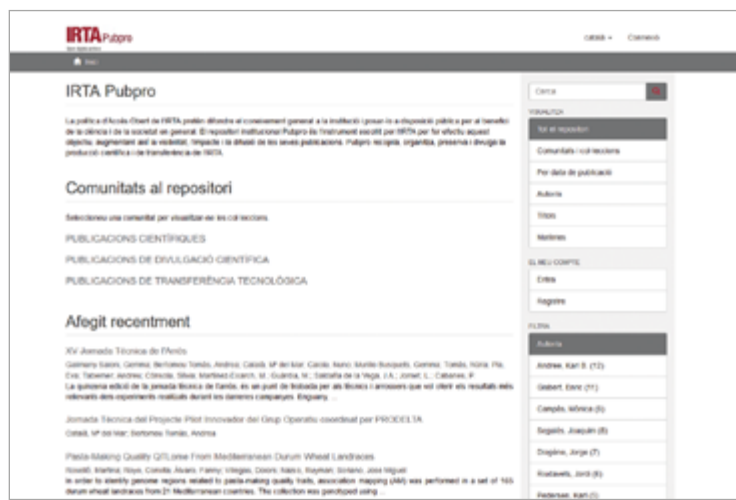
IRTA Pubpro

català ▾ Connexió

Inici

IRTA Pubpro

La política d'Accés Obert de l'IRTA pretén difondre el coneixement generat a la institució i posar-lo a disposició pública per al benefici de la ciència i de la societat en general. El repositori institucional Pubpro és l'instrument escollit per l'IRTA per fer efectiu aquest objectiu, augmentant així la visibilitat, l'impacte i la difusió de les seves publicacions. Pubpro recopila, organitza, preserva i divulga la producció científica i de transferència de l'IRTA.

Comunitats al repositori

Seleccioneu una comunitat per visualitzar-ne les col·leccions.

PUBLICACIONS CIENTÍFIQUES

PUBLICACIONS DE DIVULGACIÓ CIENTÍFICA

PUBLICACIONS DE TRANSFERÈNCIA TECNOLÒGICA

Afegit recentment

XV Jornada Tècnica de l'Arròs

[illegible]

La quinzena edició de la Jornada Tècnica de l'arròs, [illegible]

Jornada Tècnica del Projecte Pilot Innovador del Grup Operatiu coordinat per PRODELTA

Català, Mª del Mar; Bertomeu Tomàs, Andreu

Pasta-Making Quality QTLome From Mediterranean Durum Wheat Landraces

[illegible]

In order to identify genome regions related to pasta-making quality traits, association mapping (AM) was performed in a set of 165 durum wheat landraces from 21 Mediterranean countries. This collection was genotyped using ...

Cerca

VISUALITZA

Tot el repositori

Comunitats i col·leccions

Per data de publicació

Autoria

Títols

Matèries

EL MEU COMPTE

Entra

Registre

FILTRA

Autoria

Andrew, Karl B. (12)

Gisbert, Enric (11)

Campiña, Mònica (5)

Segarra, Joaquim (8)

Doggine, Jorge (7)

Rodríguez, Jordi (6)

Pedersen, Karl (5)